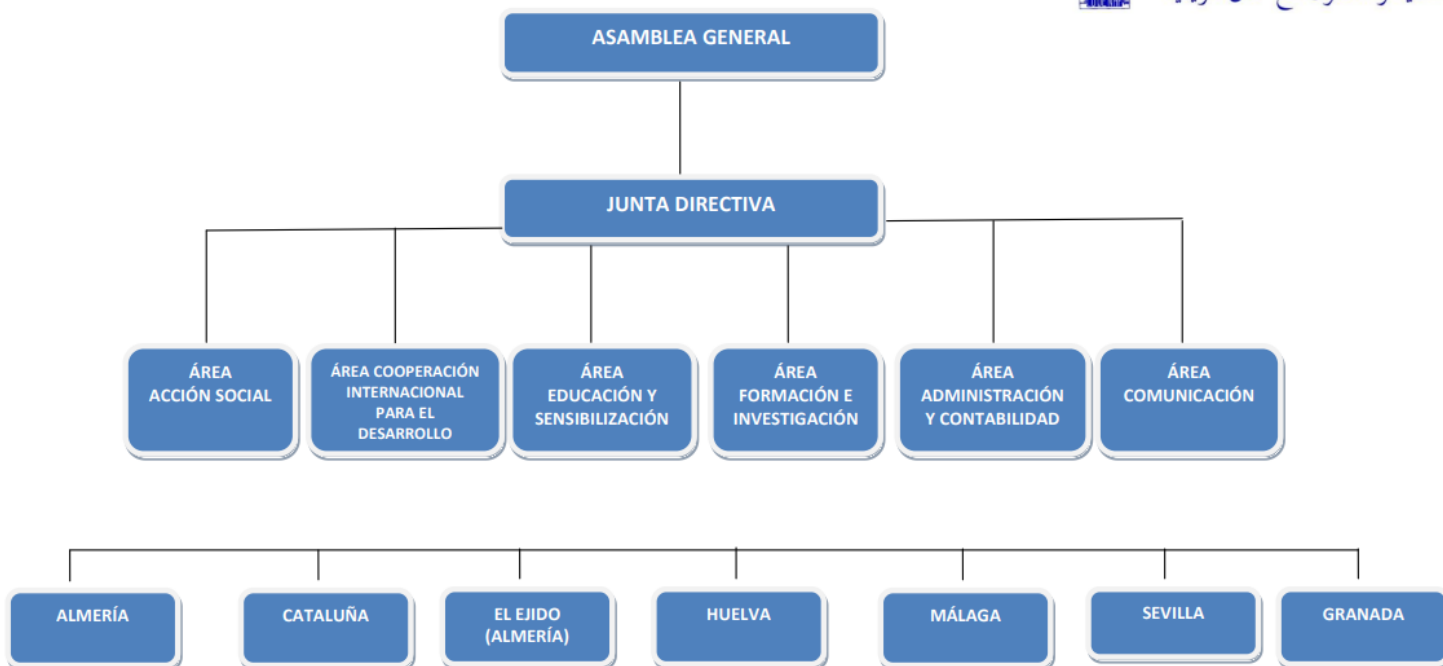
ASAMBLEA GENERAL

JUNTA DIRECTIVA

ÁREA ACCIÓN SOCIAL

ÁREA COOPERACIÓN INTERNACIONAL PARA EL DESARROLLO

ÁREA EDUCACIÓN Y SENSIBILIZACIÓN

ÁREA FORMACIÓN E INVESTIGACIÓN

ÁREA ADMINISTRACIÓN Y CONTABILIDAD

ÁREA COMUNICACIÓN

ALMERÍA

CATALUÑA

EL EJIDO (ALMERÍA)

HUELVA

MÁLAGA

SEVILLA

GRANADA